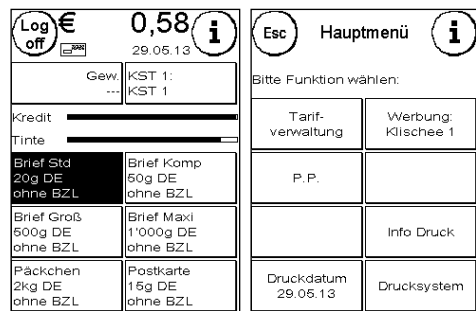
Log off
€ 0,58
29.05.13
i

Gew. ---
KST 1:
KST 1

Kredit
Tinte

Brief Std
20g DE
ohne BZL

Brief Komp
50g DE
ohne BZL

Brief Groß
500g DE
ohne BZL

Brief Maxi
1'000g DE
ohne BZL

Päckchen
2kg DE
ohne BZL

Postkarte
15g DE
ohne BZL

Esc
Hauptmenü
i

Bitte Funktion wählen:

Tarif-verwaltung

Werbung:
Klischee 1

P.P.

Info Druck

Druckdatum
29.05.13

Drucksystem